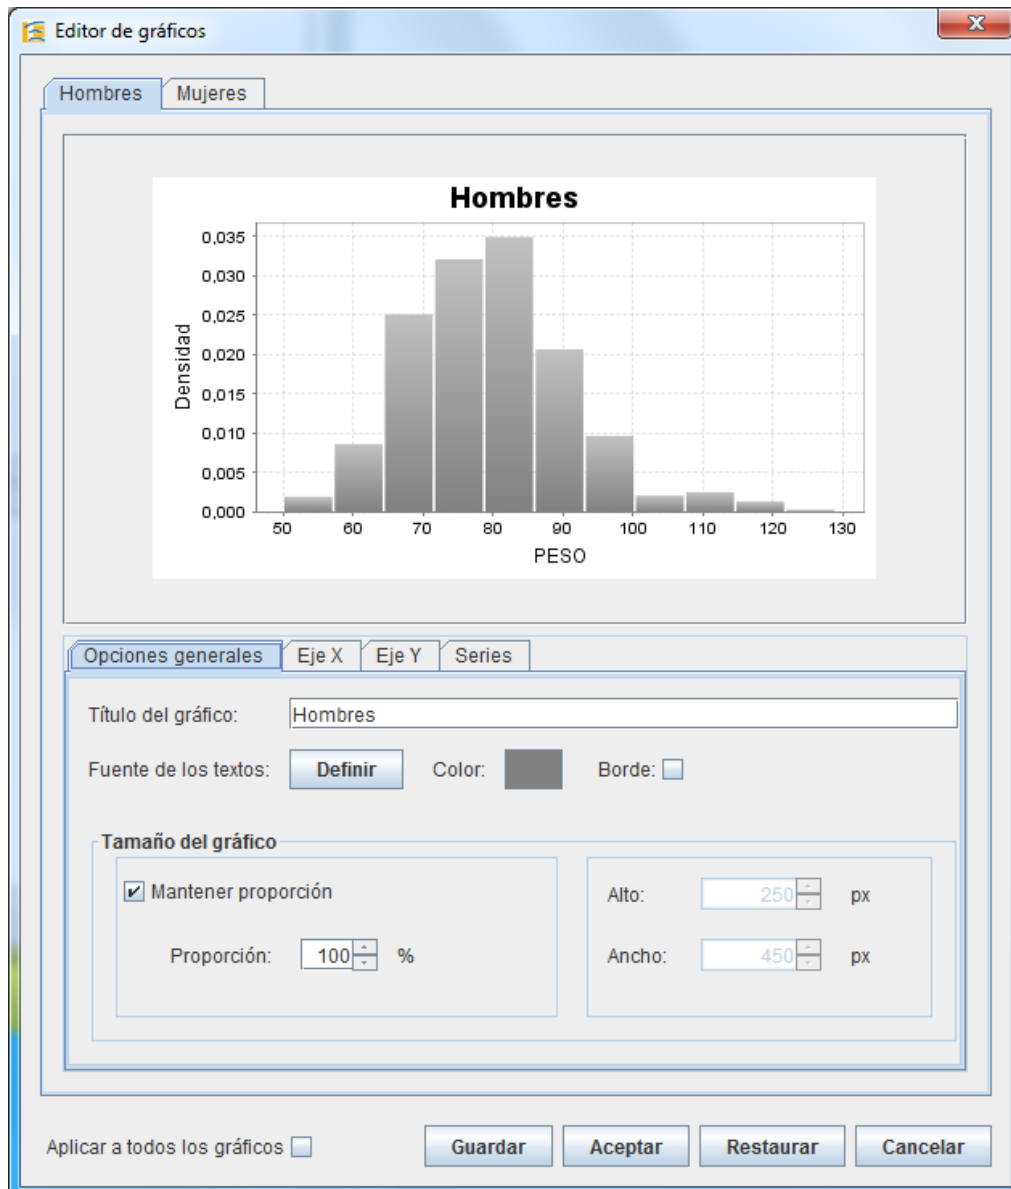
Editor de gráficos

Hombres | Mujeres

Hombres

0,035
0,030
0,025
0,020
0,015
0,010
0,005
0,000

Densidad

50 60 70 80 90 100 110 120 130

PESO

Opciones generales | Eje X | Eje Y | Series

Título del gráfico: Hombres

Fuente de los textos: Definir Color: Borde:

Tamaño del gráfico

Mantener proporción

Proporción: 100 %

Alto: 250 px

Ancho: 450 px

Aplicar a todos los gráficos

Guardar Aceptar Restaurar Cancelar